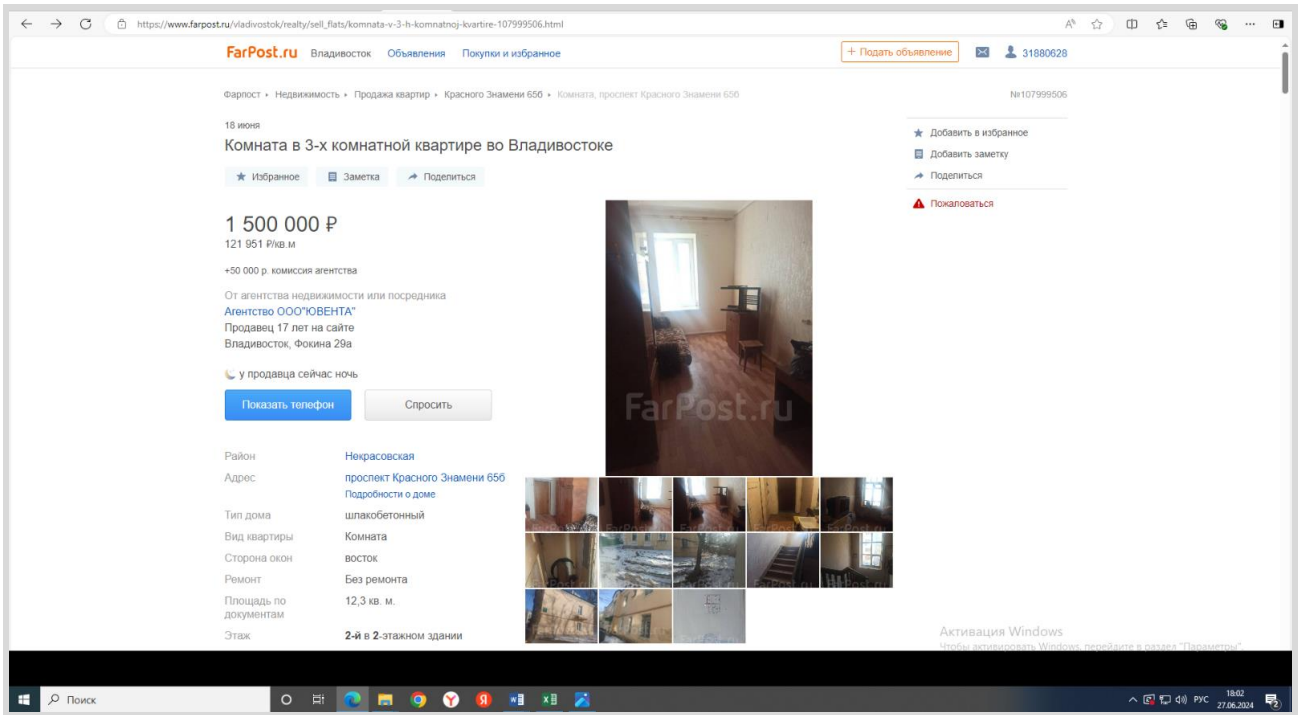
https://www.farpost.ru/vladivostok/realty/sell_flats/komnata-v-3-h-komnatnoj-kvartire-107999506.html

FarPost.ru Владивосток Объявления Покупки и избранное

+ Подать объявление 31880628

Фарпост › Недвижимость › Продажа квартир › Красного Знамени 65б › Комната, проспект Красного Знамени 65б

№107999506

18 июня

Комната в 3-х комнатной квартире во Владивостоке

Избранное Заметка Поделиться

Добавить в избранное
Добавить заметку
Поделиться
Пожаловаться

1 500 000 ₽
121 951 ₽/кв.м

+50 000 р. комиссия агентства

От агентства недвижимости или посредника
Агентство ООО"ЮВЕНТА"
Продавец 17 лет на сайте
Владивосток, Фокина 29а

у продавца сейчас ночь

Показать телефон Спросить

FarPost.ru

| Район | Некрасовская |
|---|---|
| Адрес | проспект Красного Знамени 65б Подробности о доме |
| Тип дома | шлакобетонный |
| Вид квартиры | Комната |
| Сторона окон | восток |
| Ремонт | Без ремонта |
| Площадь по документам | 12,3 кв. м. |
| Этаж | 2-й в 2-этажном здании |

Активация Windows
Чтобы активировать Windows, перейдите в раздел "Параметры".

Поиск

РУС 18:02 27.06.2024